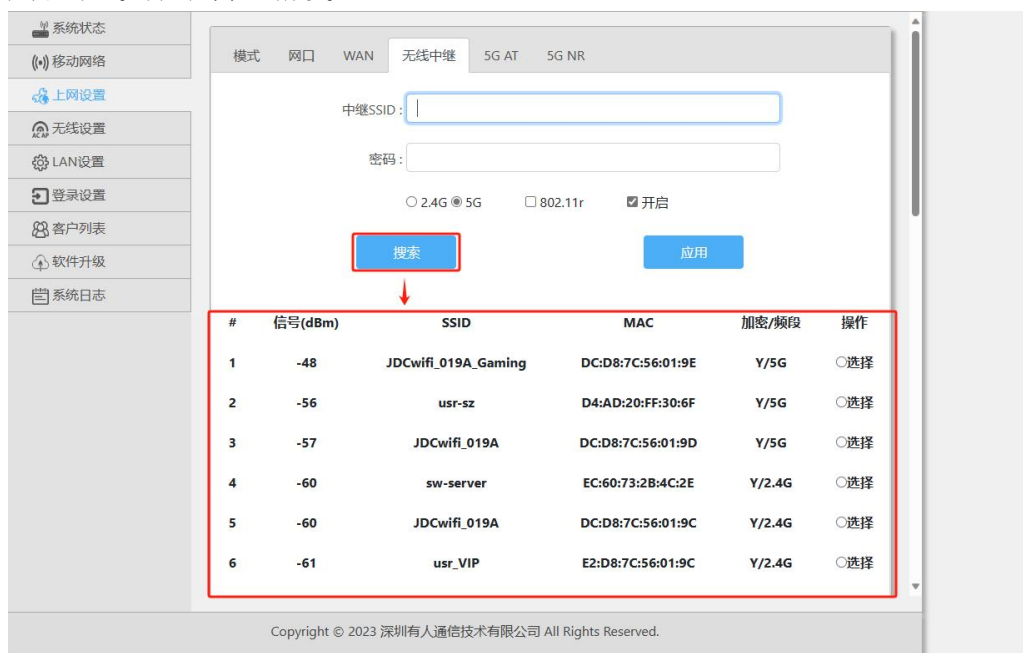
系统状态
移动网络
上网设置
无线设置
LAN设置
登录设置
客户列表
软件升级
系统日志

模式 网口 WAN 无线中继 5G AT 5G NR

中继SSID :
密码 :
○ 2.4G ◉ 5G ☐ 802.11r ☑ 开启

搜索 应用

| # | 信号(dBm) | SSID | MAC | 加密/频段 | 操作 |
|---|---|---|---|---|---|
| 1 | -48 | JDCwifi_019A_Gaming | DC:D8:7C:56:01:9E | Y/5G | ○选择 |
| 2 | -56 | usr-sz | D4:AD:20:FF:30:6F | Y/5G | ○选择 |
| 3 | -57 | JDCwifi_019A | DC:D8:7C:56:01:9D | Y/5G | ○选择 |
| 4 | -60 | sw-server | EC:60:73:2B:4C:2E | Y/2.4G | ○选择 |
| 5 | -60 | JDCwifi_019A | DC:D8:7C:56:01:9C | Y/2.4G | ○选择 |
| 6 | -61 | usr_VIP | E2:D8:7C:56:01:9C | Y/2.4G | ○选择 |

Copyright © 2023 深圳有人通信技术有限公司 All Rights Reserved.